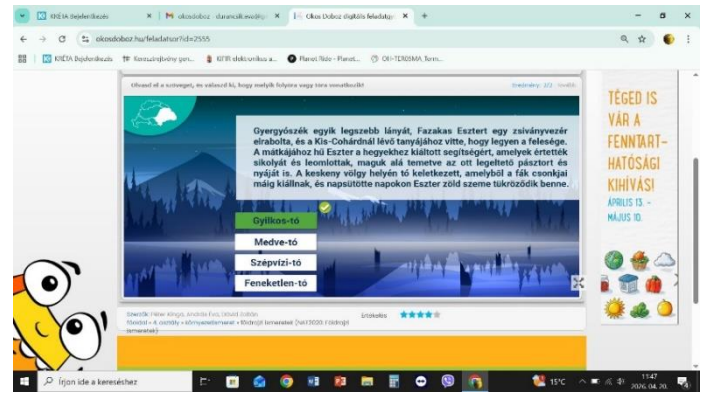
KRÉTA Bejelentkezés × | okosdoboz - illuranczik.eredity × | Okos Doboz digitális feladatgy × | +

okosdoboz.hu/feladatsor?id=2555

KRÉTA Bejelentkezés | Kereszrejtvény gen... | KIFIR elektronikus a... | Planet Ride - Planet... | OH-TEROSMA_Term...

Olvasd el a szöveget, és válaszd ki, hogy melyik folyóra vagy tóra vonatkozik!

Gyergyószék egyik legszebb lányát, Fazakas Esztert egy zsiványvezér elrabolta, és a Kis-Cohárdnál lévő tanyájához vitte, hogy legyen a felesége. A mátkájához hű Eszter a hegyekhez kiáltott segítségért, amelyek értették sikolyát és leomlottak, maguk alá temetve az ott legeltető pásztort és nyáját is. A keskeny völgy helyén tó keletkezett, amelyből a fák csonkjai máig kiállnak, és napsütötte napokon Eszter zöld szeme tükröződik benne.

Gyilkos-tó

Medve-tó

Szépvízi-tó

Feneketlen-tó

Szerzők: Péter Kinga, Andréa Éva, Dávid Zoltán
Tőkétel » 4. osztály » környezetismeret » Tördrajzi ismeretek (NAT2020: Földrajzi ismeretek)

Értékelés

TÉGED IS VÁR A FENNTARTHATÓSÁGI KIHÍVÁS!
ÁPRILIS 13. - MÁJUS 10.

Írjon ide a kereséshez

15°C

11:47
2026. 04. 20.